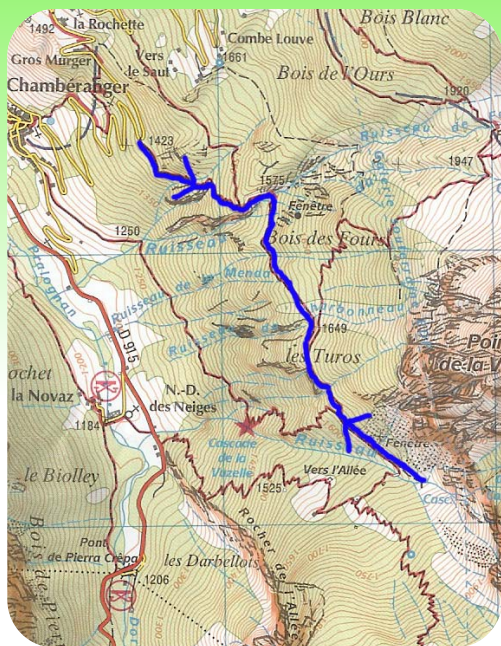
1492
la Rochette
Bois Blanc
Gros Murger
Vers de Saut
Combe Louve
1661
Chambéranger
Bois de l'Ours
1920
1423
Ruisseau de
1947
1575
Fenêtre
1260
Ruisseau
Bois des Fours
Ruisseau de la Menda
D 915
1649
Poin de-la-V
ochet
la Novaz
les Turos
N.-D. des Neiges
1184
Fenêtre
Cascade de la Vazelle
Vers l'Allée
Casc
le Biolley
1525
Rocher de l'Allée
Pont de Pierra Crêpa
les Darbellots
1206